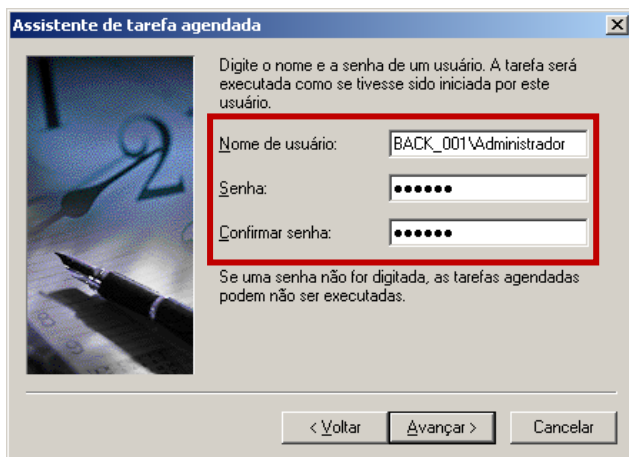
Assistente de tarefa agendada

Digite o nome e a senha de um usuário. A tarefa será executada como se tivesse sido iniciada por este usuário.

Nome de usuário: BACK_001\Administrador

Senha: ●●●●●●

Confirmar senha: ●●●●●●

Se uma senha não for digitada, as tarefas agendadas podem não ser executadas.

< Voltar | Avançar > | Cancelar